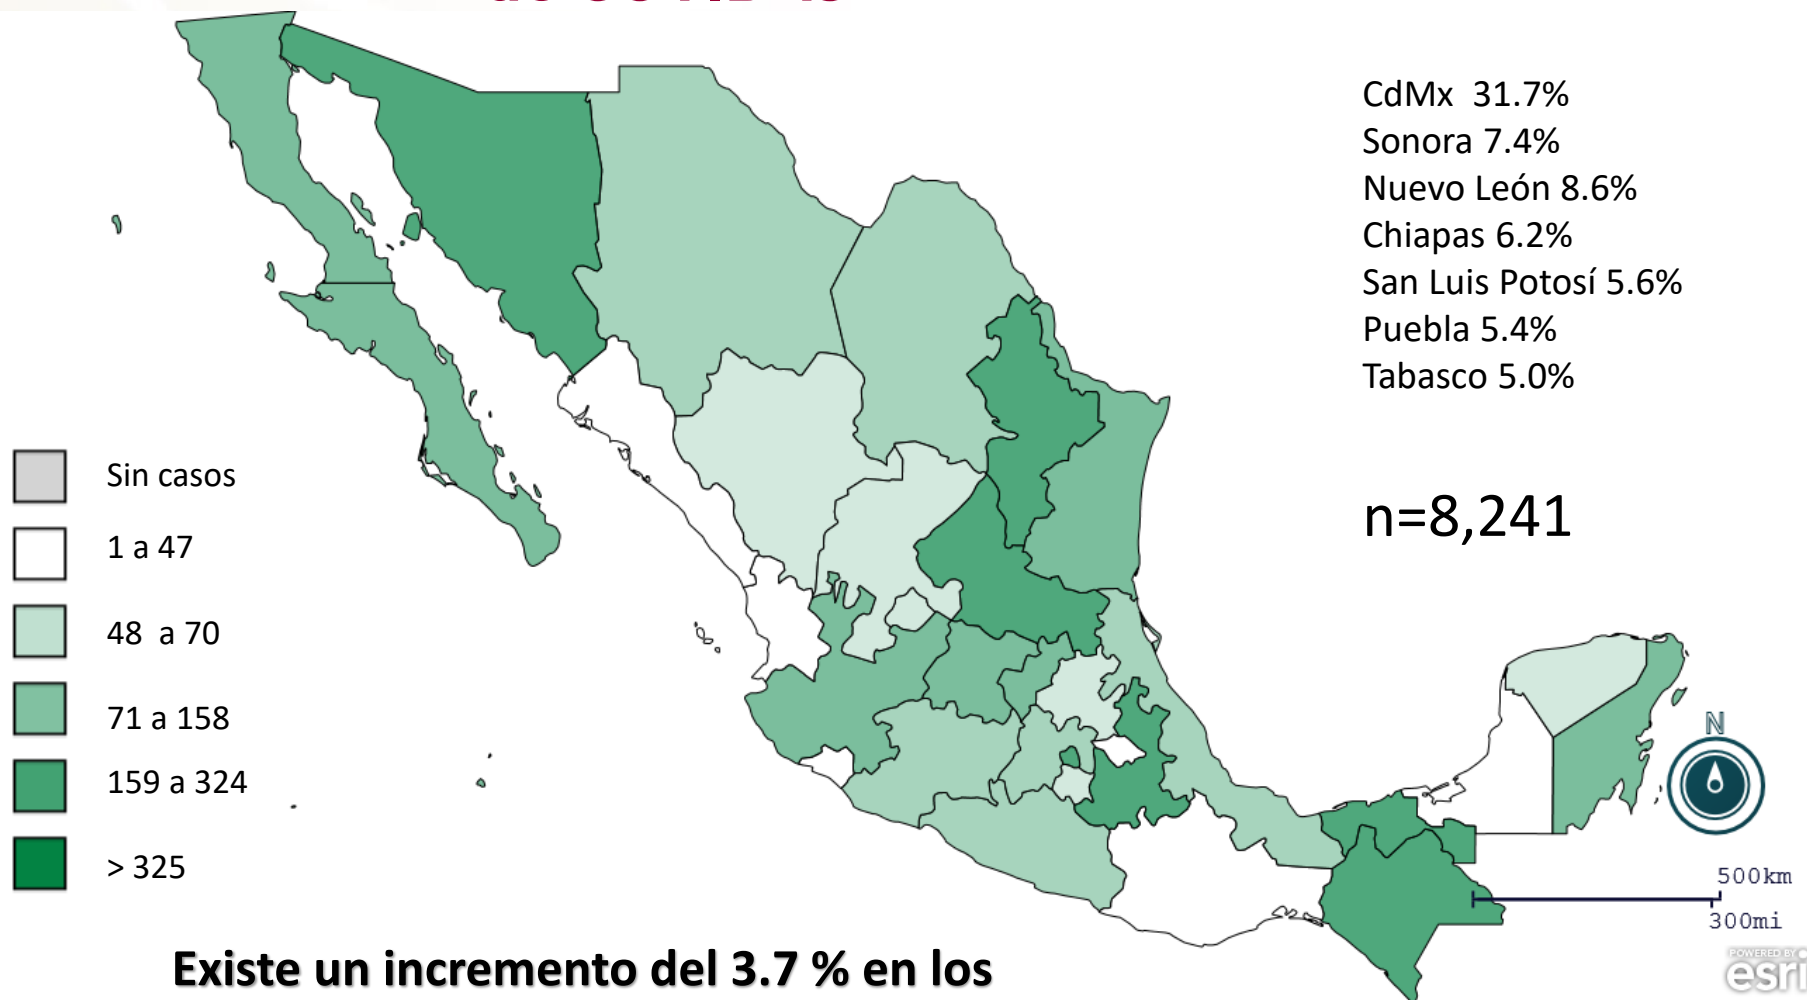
CdMx 31.7%
Sonora 7.4%
Nuevo León 8.6%
Chiapas 6.2%
San Luis Potosí 5.6%
Puebla 5.4%
Tabasco 5.0%

n=8,241

Sin casos
1 a 47
48 a 70
71 a 158
159 a 324
> 325

N

500km
300mi

POWERED BY esri

Existe un incremento del 3.7 % en los